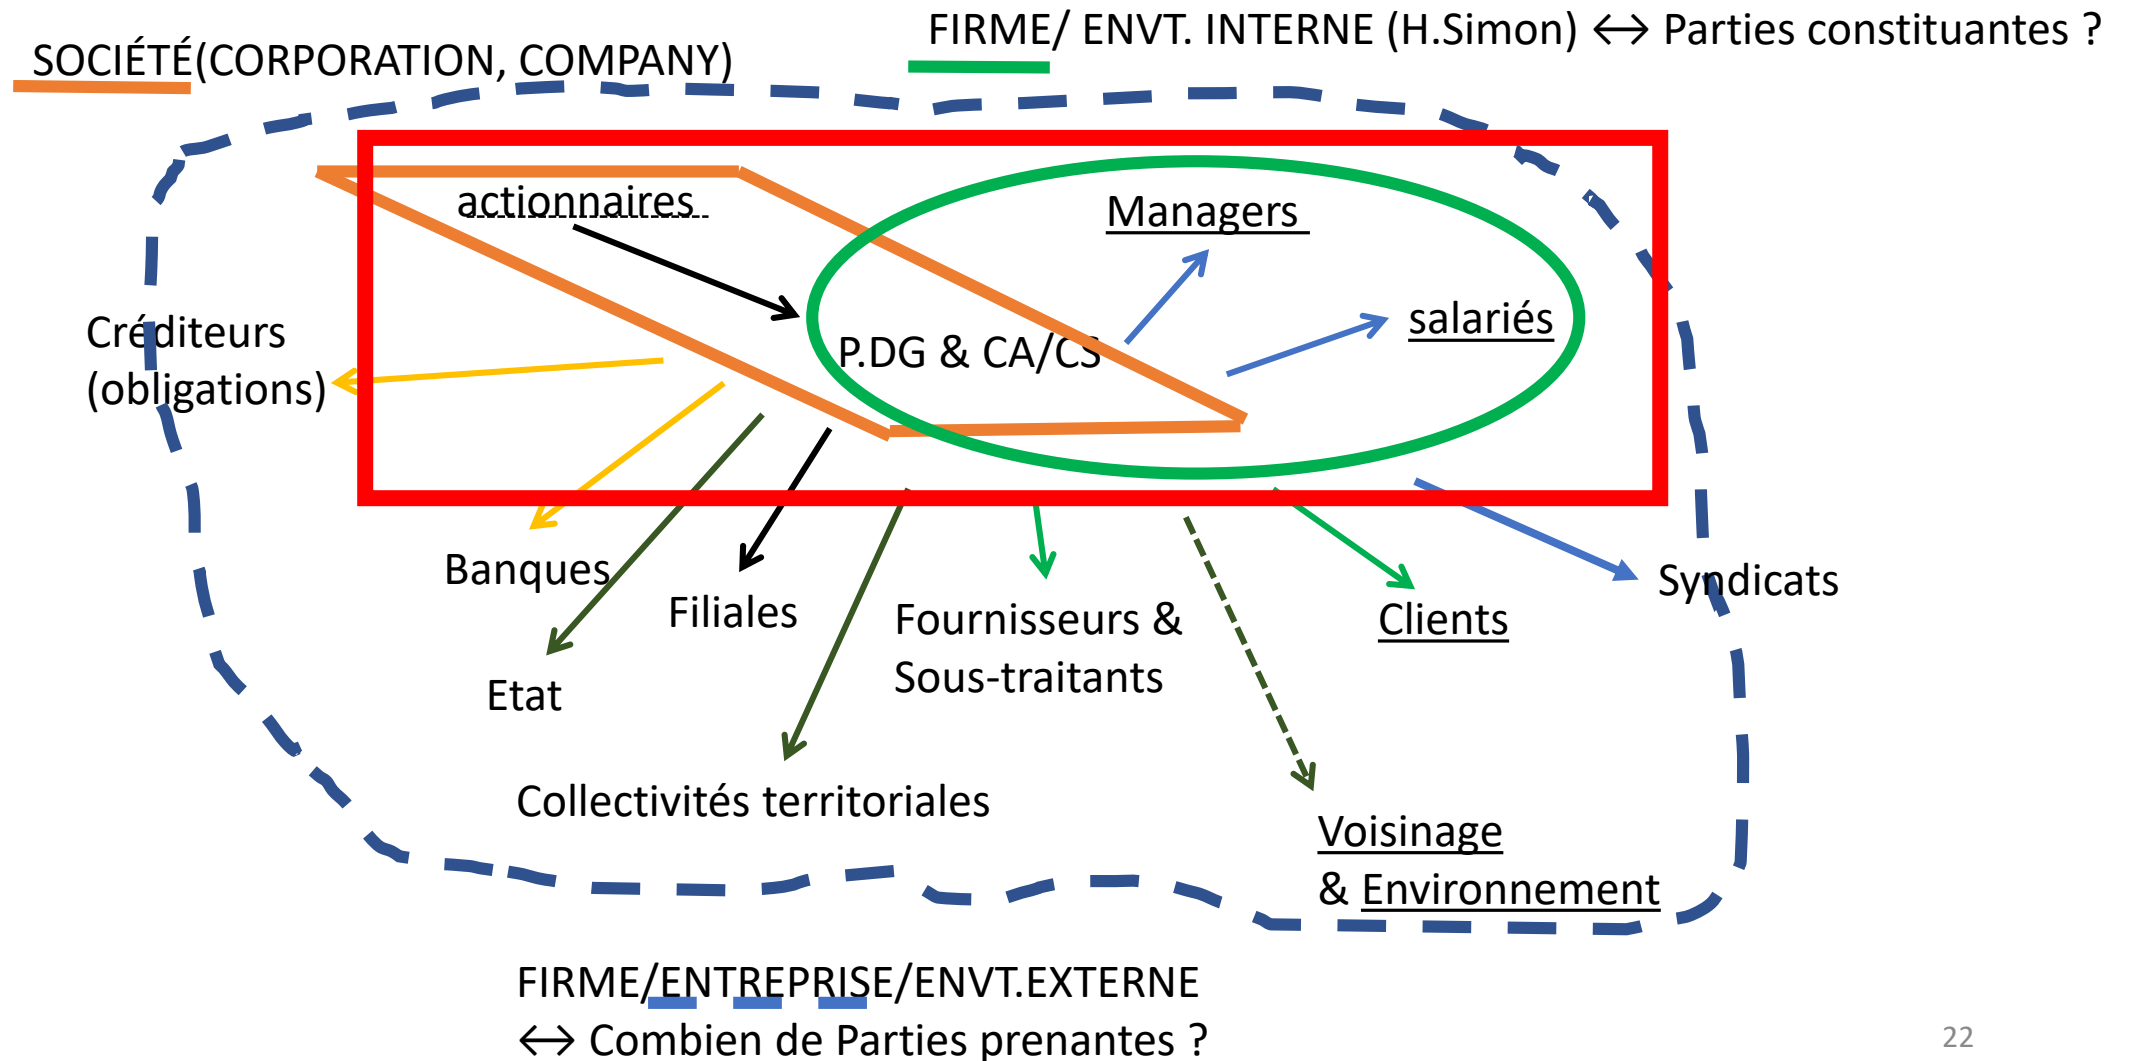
SOCIÉTÉ(CORPORATION, COMPANY)

FIRME/ ENVT. INTERNE (H.Simon) ↔ Parties constituantes ?

actionnaires

Managers

salariés

P.DG & CA/CS

Créditeurs (obligations)

Banques

Filiales

Etat

Fournisseurs & Sous-traitants

Clients

Syndicats

Collectivités territoriales

Voisinage & Environnement

FIRME/ENTREPRISE/ENVT.EXTERNE ↔ Combien de Parties prenantes ?

22